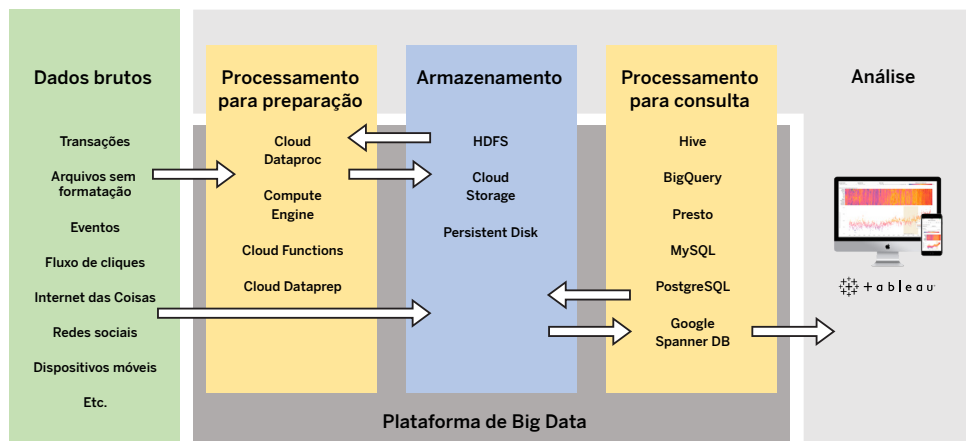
Dados brutos

Transações

Arquivos sem formatação

Eventos

Fluxo de cliques

Internet das Coisas

Redes sociais

Dispositivos móveis

Etc.

Processamento para preparação

Cloud Dataproc

Compute Engine

Cloud Functions

Cloud Dataprep

Armazenamento

HDFS

Cloud Storage

Persistent Disk

Processamento para consulta

Hive

BigQuery

Presto

MySQL

PostgreSQL

Google Spanner DB

Análise

tableau

Plataforma de Big Data